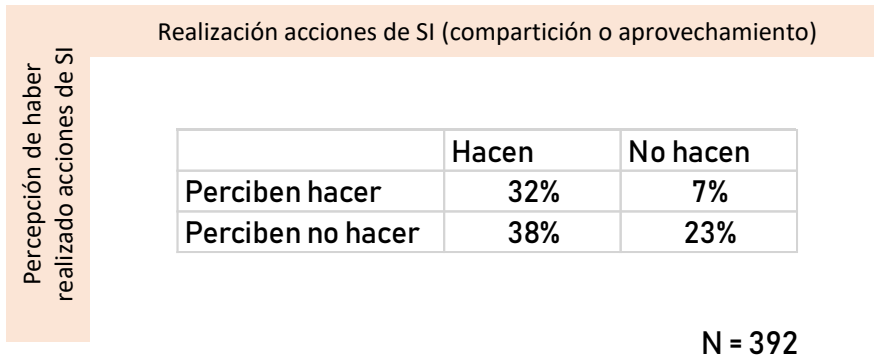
Realización acciones de SI (compartición o aprovechamiento)

Percepción de haber realizado acciones de SI

|  | Hacen | No hacen |
|---|---|---|
| Perciben hacer | 32% | 7% |
| Perciben no hacer | 38% | 23% |

N = 392